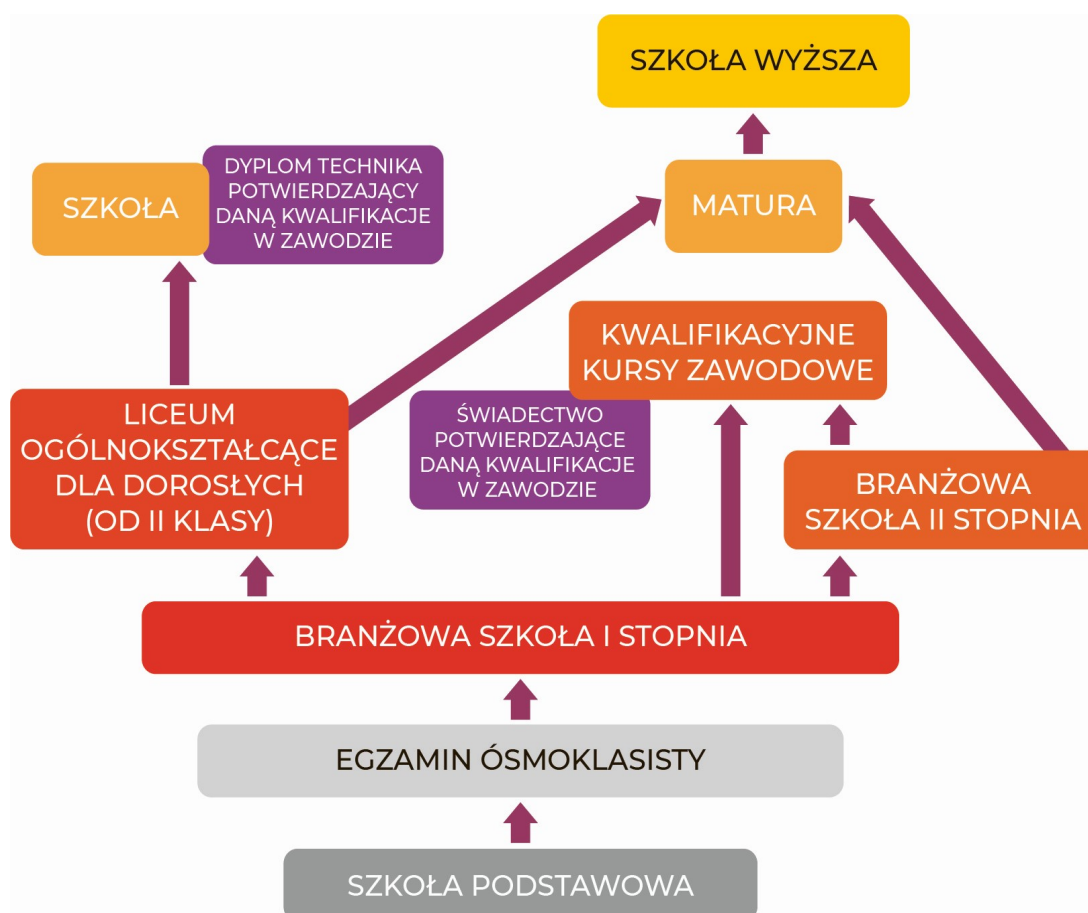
SZKOŁA WYŻSZA

SZKOŁA

DYPLOM TECHNIKA POTWIERDZAJĄCY DANĄ KWALIFIKACJE W ZAWODZIE

MATURA

KWALIFIKACYJNE KURSY ZAWODOWE

LICEUM OGÓLNOKSZTAŁCĄCE DLA DOROSŁYCH (OD II KLASY)

ŚWIADECTWO POTWIERDZAJĄCE DANĄ KWALIFIKACJE W ZAWODZIE

BRANŻOWA SZKOŁA II STOPNIA

BRANŻOWA SZKOŁA I STOPNIA

EGZAMIN ÓSMOKLASISTY

SZKOŁA PODSTAWOWA